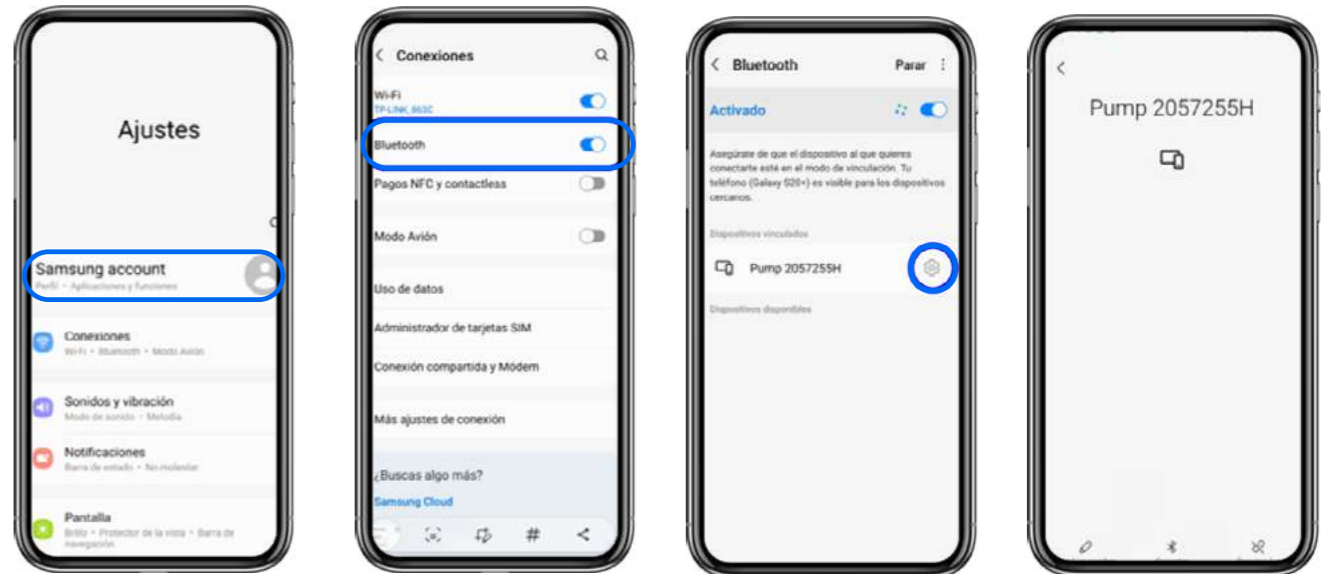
Ajustes

Samsung account
Perfil • Aplicaciones y funciones

Conexiones
Wi-Fi • Bluetooth • Modo Avión

Sonidos y vibración
Modo de sonido • Melodía

Notificaciones
Barra de estado • No molestar

Pantalla
Brillo • Protector de la vista • Barra de navegación

Conexiones

Wi-Fi
TP-LINK_863C

Bluetooth

Pagos NFC y contactless

Modo Avión

Uso de datos

Administrador de tarjetas SIM

Conexión compartida y Módem

Más ajustes de conexión

¿Buscas algo más?
Samsung Cloud

Bluetooth
Parar

Activado

Asegúrate de que el dispositivo al que quieres conectarte esté en el modo de vinculación. Tu teléfono (Galaxy S20+) es visible para los dispositivos cercanos.

Dispositivos vinculados

Pump 2057255H

Dispositivos disponibles

Pump 2057255H